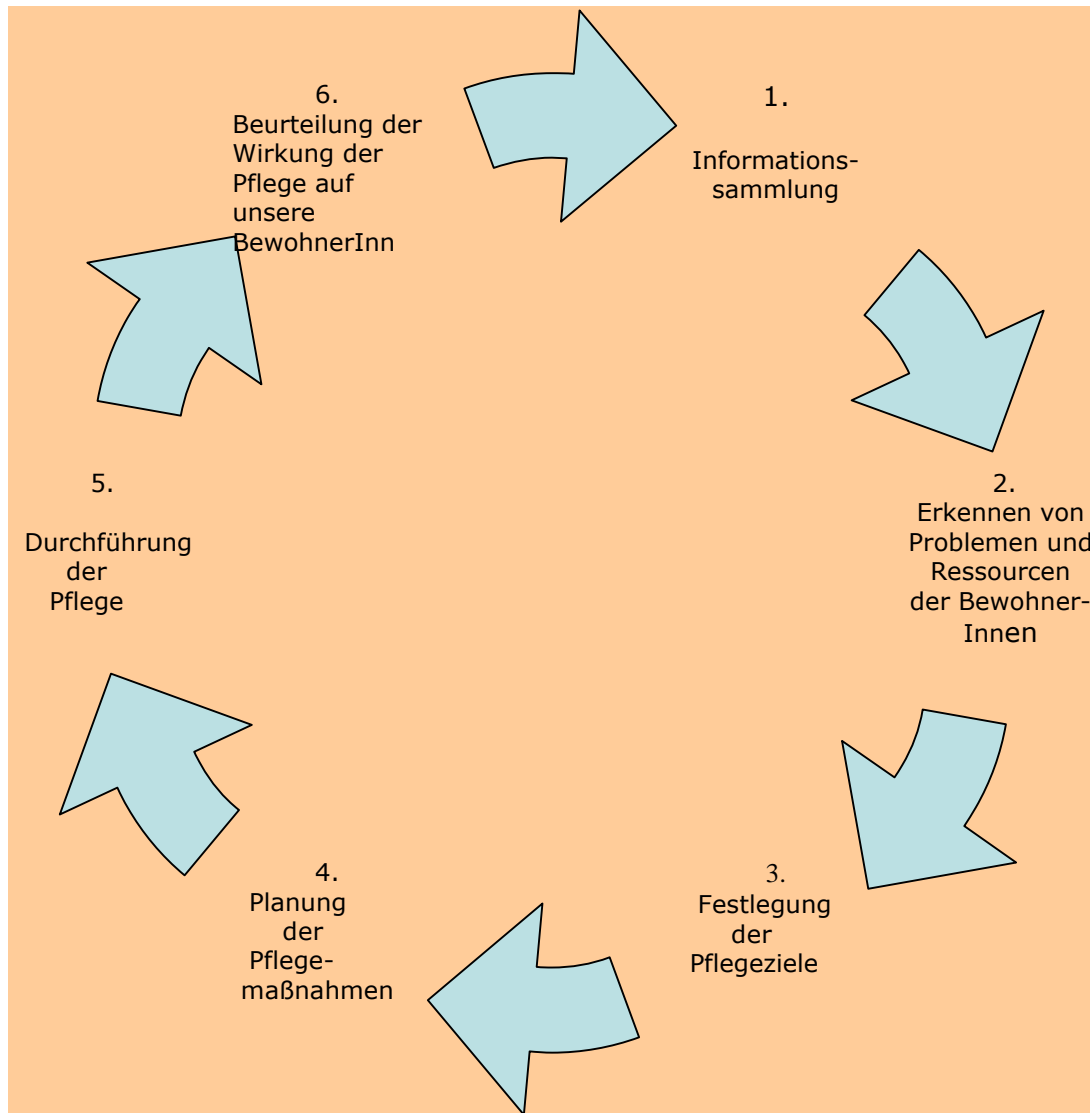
6.
Beurteilung der Wirkung der Pflege auf unsere BewohnerInn

1.

Informationssammlung

2.
Erkennen von Problemen und Ressourcen der BewohnerInnen

3.
Festlegung der Pflegeziele

4.
Planung der Pflegemaßnahmen

5.

Durchführung der Pflege